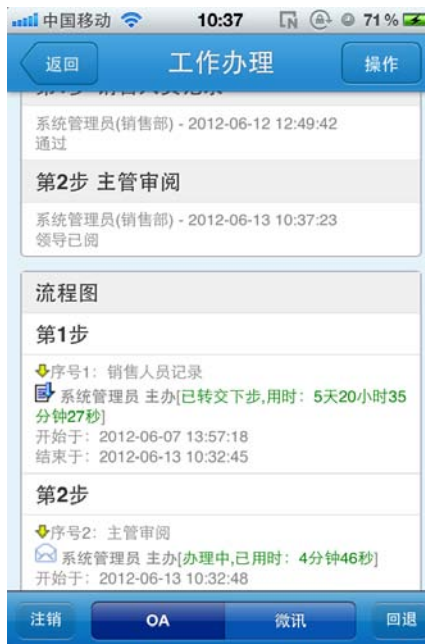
中国移动 10:37 71%

返回 工作办理 操作

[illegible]

系统管理员(销售部) - 2012-06-12 12:49:42
通过

第2步 主管审阅

系统管理员(销售部) - 2012-06-13 10:37:23
领导已阅

流程图

第1步

序号1: 销售人员记录
系统管理员 主办[已转交下步,用时: 5天20小时35分钟27秒]
开始于: 2012-06-07 13:57:18
结束于: 2012-06-13 10:32:45

第2步

序号2: 主管审阅
系统管理员 主办[办理中,已用时: 4分钟46秒]
开始于: 2012-06-13 10:32:48

注销 OA 微讯 回退